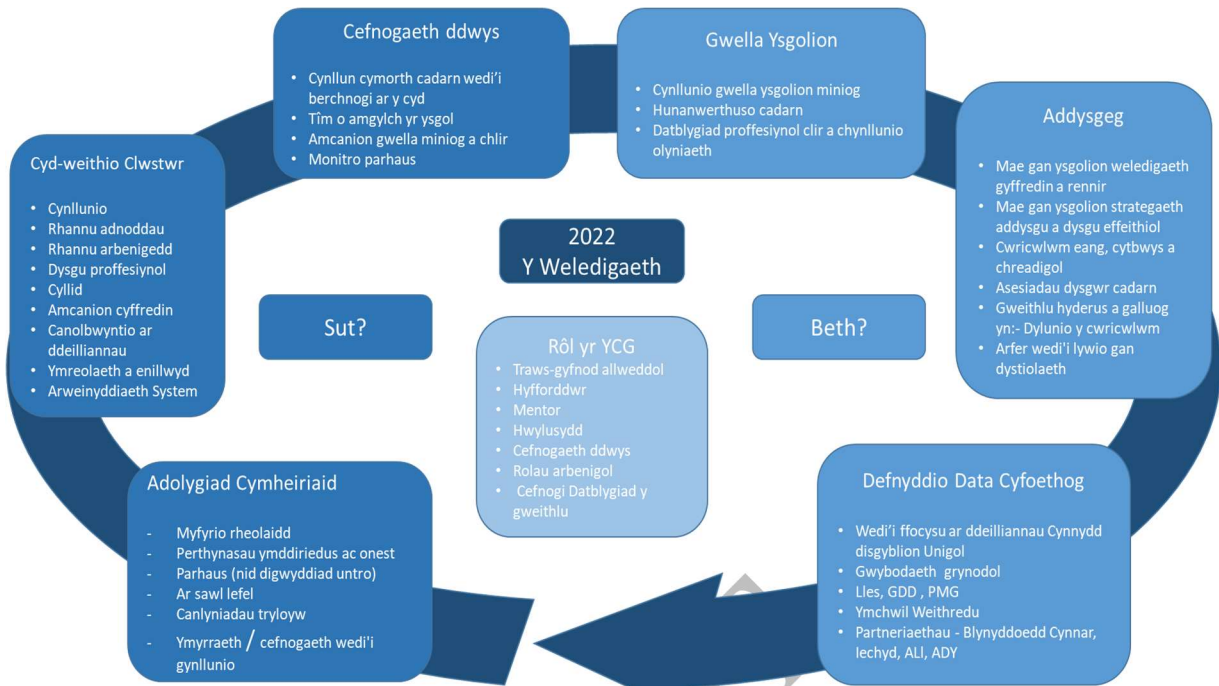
Cefnogaeth ddwys

- Cynllun cymorth cadarn wedi'i berchnogi ar y cyd
- Tîm o amgylch yr ysgol
- Amcanion gwella miniog a chlir
- Monitro parhaus

Gwella Ysgolion

- Cynllunio gwella ysgolion miniog
- Hunanwerthuso cadarn
- Datblygiad proffesiynol clir a chynllunio olyniaeth

Addysgeg

- Mae gan ysgolion weledigaeth gyffredin a rennir
- Mae gan ysgolion strategaeth addysgu a dysgu effeithiol
- Cwricwlwm eang, cytbwys a chreadigol
- Asesiadau dysgwr cadarn
- Gweithlu hyderus a galluog yn:- Dylunio y cwricwlwm
- Arfer wedi'i lywio gan dystiolaeth

Cyd-weithio Clwstwr

- Cynllunio
- Rhannu adnoddau
- Rhannu arbenigedd
- Dysgu proffesiynol
- Cyllid
- Amcanion cyffredin
- Canolbwyntio ar ddeilliannau
- Ymreolaeth a enillwyd
- Arweinyddiaeth System

2022
Y Weledigaeth

Sut?

Beth?

Rôl yr YCG

- Traws-gyfnod allweddol
- Hyfforddwr
- Mentor
- Hwylusydd
- Cefnogaeth ddwys
- Rolau arbenigol
- Cefnogi Datblygiad y gweithlu

Adolygiad Cymheiriaid

- Myfyrio rheolaidd
- Perthynasau ymddiriedus ac onest
- Parhaus (nid digwyddiad untro)
- Ar sawl lefel
- Canlyniadau tryloyw
- Ymyrraeth / cefnogaeth wedi'i gynllunio

Defnyddio Data Cyfoethog

- Wedi'i ffocysu ar ddeilliannau Cynnydd disgyblion Unigol
- Gwybodaeth grynodol
- Lles, GDD , PMG
- Ymchwil Weithredu
- Partneriaethau - Blynyddoedd Cynnar, Iechyd, ALI, ADY